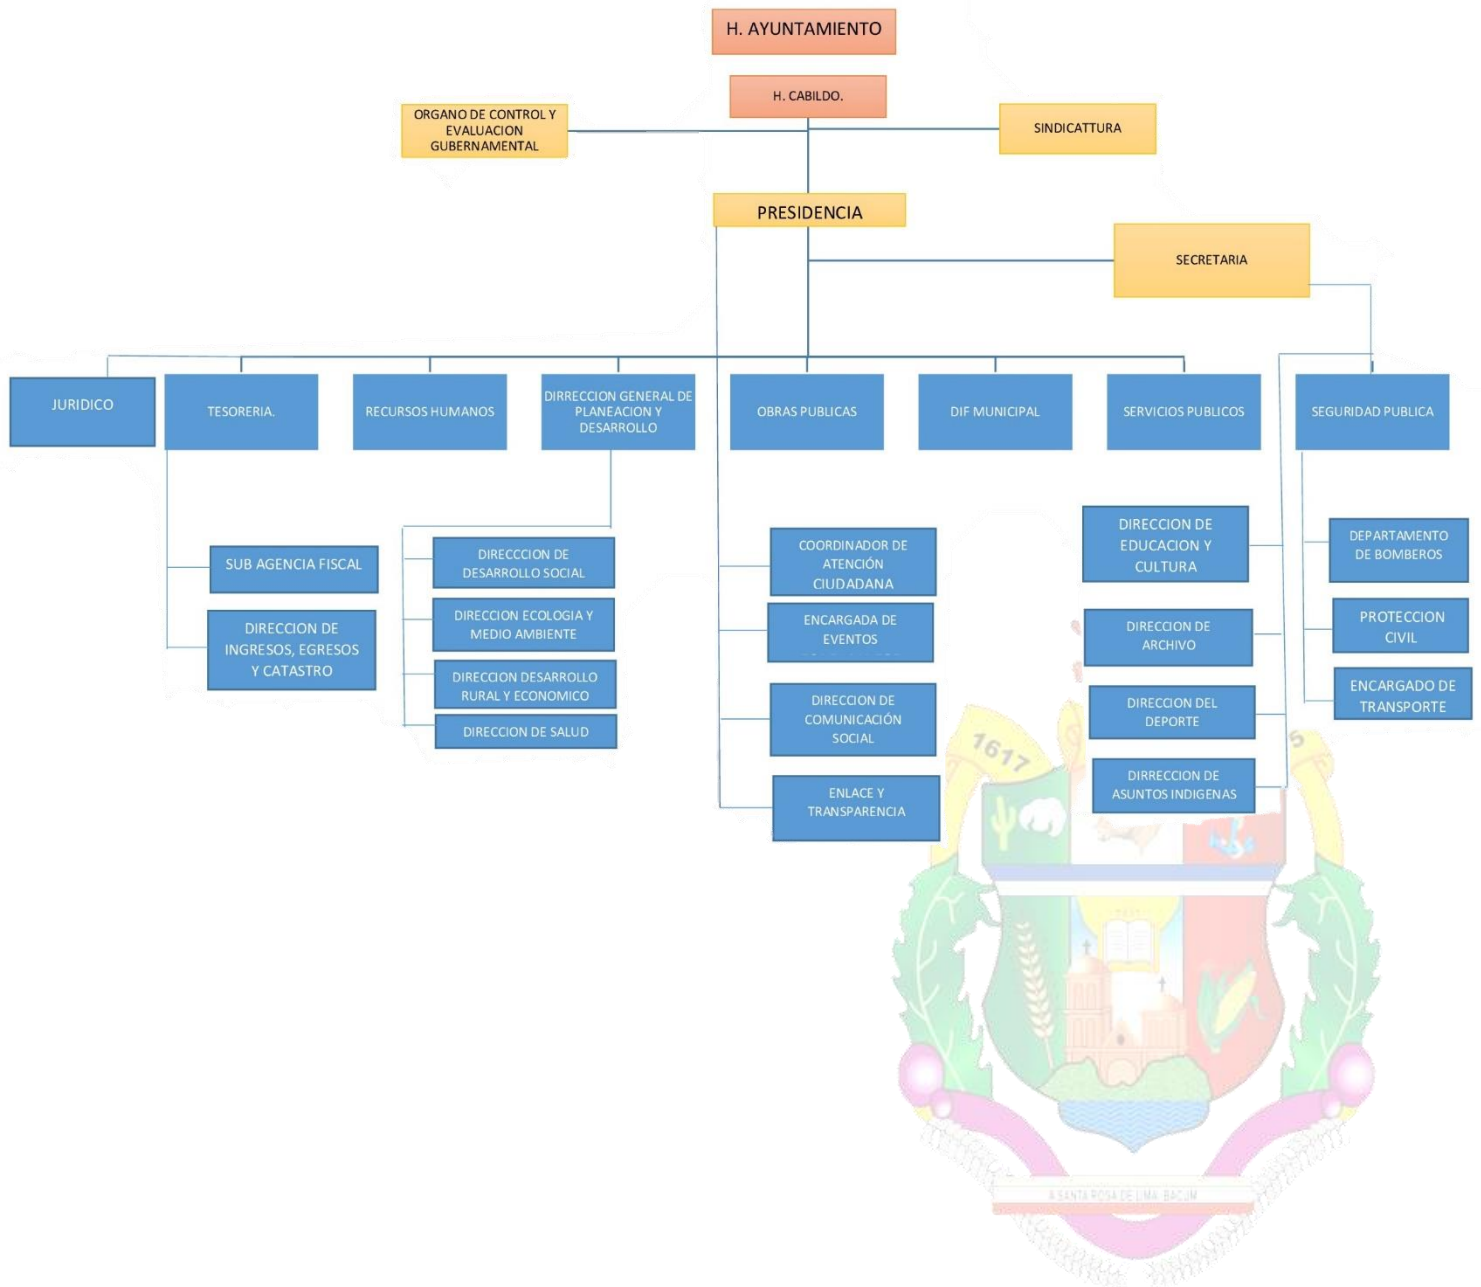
H. AYUNTAMIENTO

H. CABILDO.

ORGANO DE CONTROL Y EVALUACION GUBERNAMENTAL

SINDICATTURA

PRESIDENCIA

SECRETARIA

JURIDICO

TESORERIA.

RECURSOS HUMANOS

DIRRECCION GENERAL DE PLANEACION Y DESARROLLO

OBRAS PUBLICAS

DIF MUNICIPAL

SERVICIOS PUBLICOS

SEGURIDAD PUBLICA

SUB AGENCIA FISCAL

DIRECCION DE INGRESOS, EGRESOS Y CATASTRO

DIRECCCION DE DESARROLLO SOCIAL

DIRECCION ECOLOGIA Y MEDIO AMBIENTE

DIRECCION DESARROLLO RURAL Y ECONOMICO

DIRECCION DE SALUD

COORDINADOR DE ATENCIÓN CIUDADANA

ENCARGADA DE EVENTOS

DIRECCION DE COMUNICACIÓN SOCIAL

ENLACE Y TRANSPARENCIA

DIRECCION DE EDUCACION Y CULTURA

DIRECCION DE ARCHIVO

DIRECCION DEL DEPORTE

DIRRECCION DE ASUNTOS INDIGENAS

DEPARTAMENTO DE BOMBEROS

PROTECCION CIVIL

ENCARGADO DE TRANSPORTE

1617

A SANTA ROSA DE LIMA BACUM